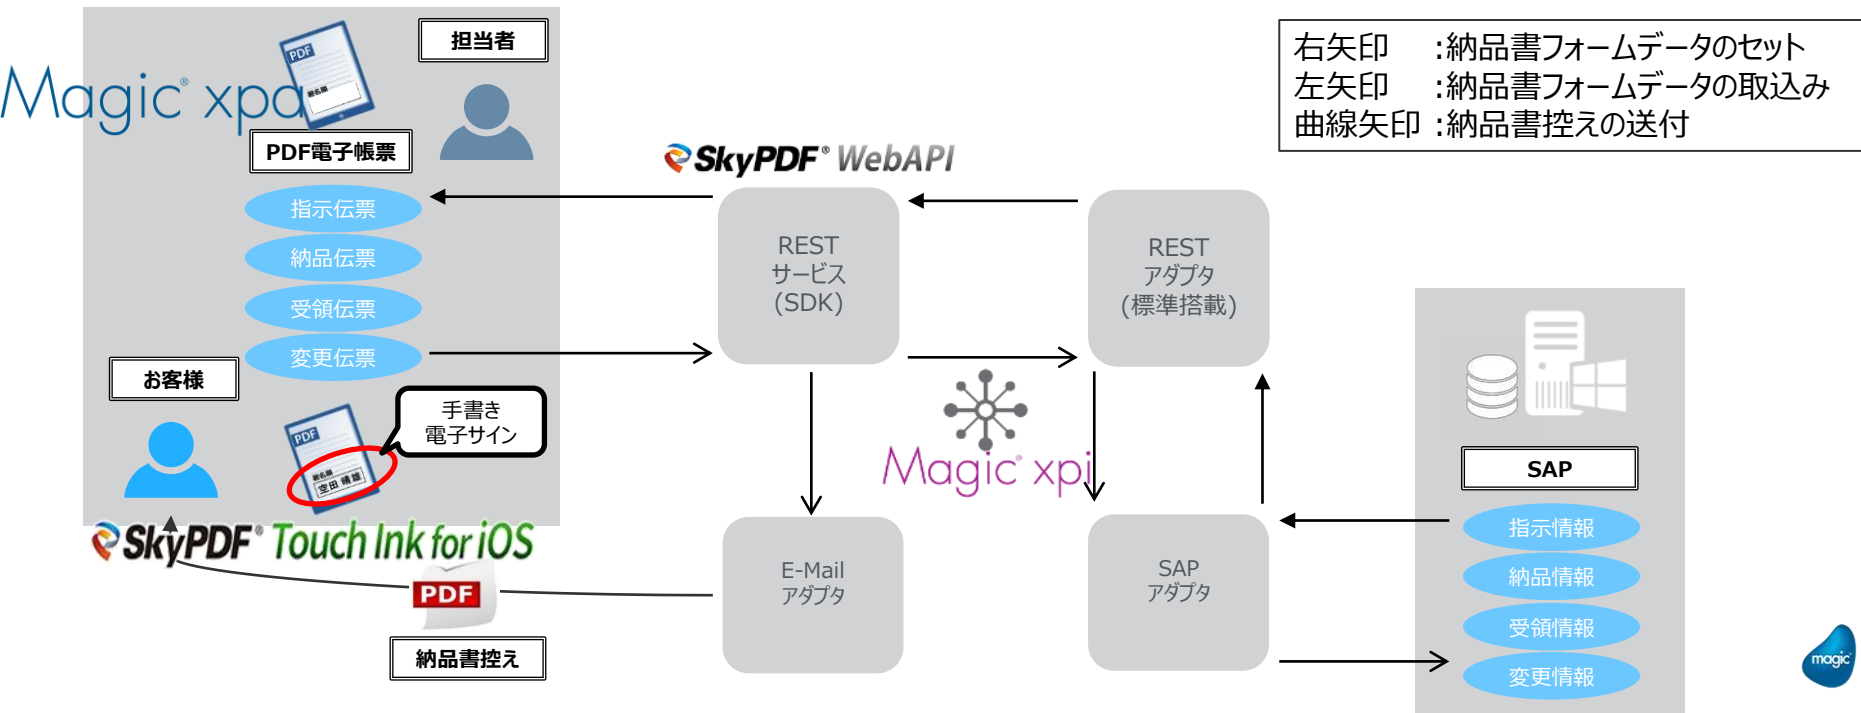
Magic® xpa

PDF

担当者

PDF電子帳票

指示伝票

納品伝票

受領伝票

変更伝票

お客様

PDF

手書き
電子サイン

SkyPDF® Touch Ink for iOS

PDF

納品書控え

SkyPDF® WebAPI

REST
サービス
(SDK)

REST
アダプタ
(標準搭載)

Magic® xpi

E-Mail
アダプタ

SAP
アダプタ

右矢印　:納品書フォームデータのセット
左矢印　:納品書フォームデータの取込み
曲線矢印 :納品書控えの送付

SAP

指示情報

納品情報

受領情報

変更情報

magic